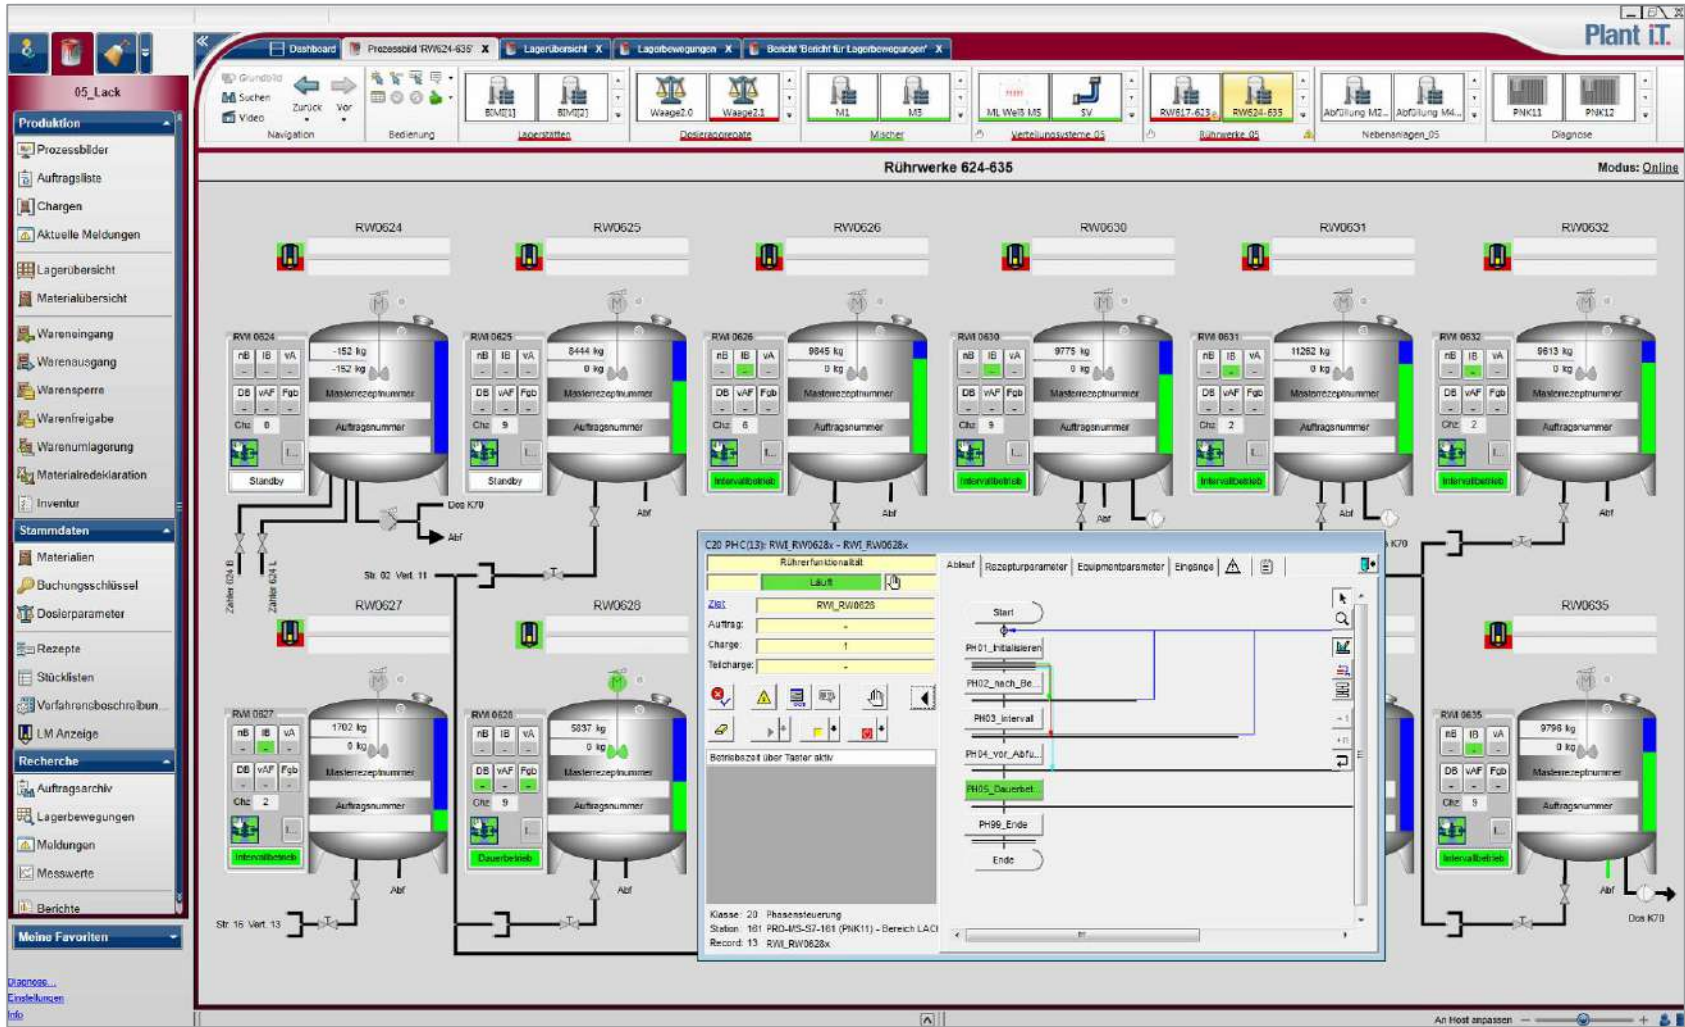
Plant iT

05_Lack

Produktion
Prozessbilder
Auftragsliste
Chargen
Aktuelle Meldungen
Lagerübersicht
Materialübersicht
Wareneingang
Warenausgang
Warensperre
Warenfreigabe
Warenumlagerung
Materialredeklaration
Inventur

Stammdaten
Materialien
Buchungsschlüssel
Dosierparameter
Rezepte
Stücklisten
Verfahrensbeschreibun
LM Anzeige

Recherche
Auftragsarchiv
Lagerbewegungen
Meldungen
Messwerte
Berichte

Meine Favoriten

Diagnose
Einstellungen
Info

Dashboard | Prozessbild 'RW624-635' X | Lagerübersicht X | Lagerbewegungen X | Bericht 'Bericht für Lagerbewegungen' X

Grundbild
Suchen
Video
Zurück
Vor
Navigation
Bedienung
BIMI[1] BIMI[2] Lagerstätten
Waage2.0 Waage2.1 Dosieraggregate
M1 M3 Mischer
ML Weiß MS SV Verteilungssysteme 05
RW617-623 RW624-635 Rührwerke 05
Abfüllung M2... Abfüllung M4... Nebenanlagen_05
PNK11 PNK12 Diagnose

Rührwerke 624-635
Modus: Online

RW0624
RW0625
RW0626
RW0630
RW0631
RW0632
RW0627
RW0628
RW0635

RW 0624
nB IB vA
DB vAF Fgb
Chz 0
-152 kg
-152 kg
Masterrezeptnummer
Auftragsnummer
Standby

RW 0625
Chz 9
8444 kg
0 kg
Masterrezeptnummer
Auftragsnummer
Standby

RW 0626
Chz 6
9845 kg
0 kg
Masterrezeptnummer
Auftragsnummer
Intervallbetrieb

RW 0630
Chz 9
9775 kg
0 kg
Masterrezeptnummer
Auftragsnummer
Intervallbetrieb

RW 0631
Chz 2
11262 kg
0 kg
Masterrezeptnummer
Auftragsnummer
Intervallbetrieb

RW 0632
Chz 2
9613 kg
0 kg
Masterrezeptnummer
Auftragsnummer
Intervallbetrieb

RW 0627
Chz 2
1702 kg
0 kg
Masterrezeptnummer
Auftragsnummer
Intervallbetrieb

RW 0628
Chz 9
5837 kg
0 kg
Masterrezeptnummer
Auftragsnummer
Dauerbetrieb

RW 0635
Chz 9
9796 kg
0 kg
Masterrezeptnummer
Auftragsnummer
Intervallbetrieb

Dos K70
Abf
Zähler 624 B
Zähler 624 L
Str. 02 Vert. 11
Str. 16 Vert. 13
K70
Dos K70

C20 PHC(13): RWI_RW0628x - RWI_RW0628x
Rührerfunktionalität
Läuft
Ziel: RWI_RW0628
Auftrag: -
Charge: 1
Teilcharge: -
Betriebszeit über Taster aktiv
Klasse: 20 Phasensteuerung
Station: 161 PRO-MS-S7-161 (PNK11) - Bereich LACI
Record: 13 RWI_RW0628x

Ablauf | Rezepturparameter | Equipmentparameter | Eingänge
Start
PH01_Initialisieren
PH02_nach_Be...
PH03_Intervall
PH04_vor_Abfu...
PH05_Dauerbet...
PH99_Ende
Ende

An Host anpassen